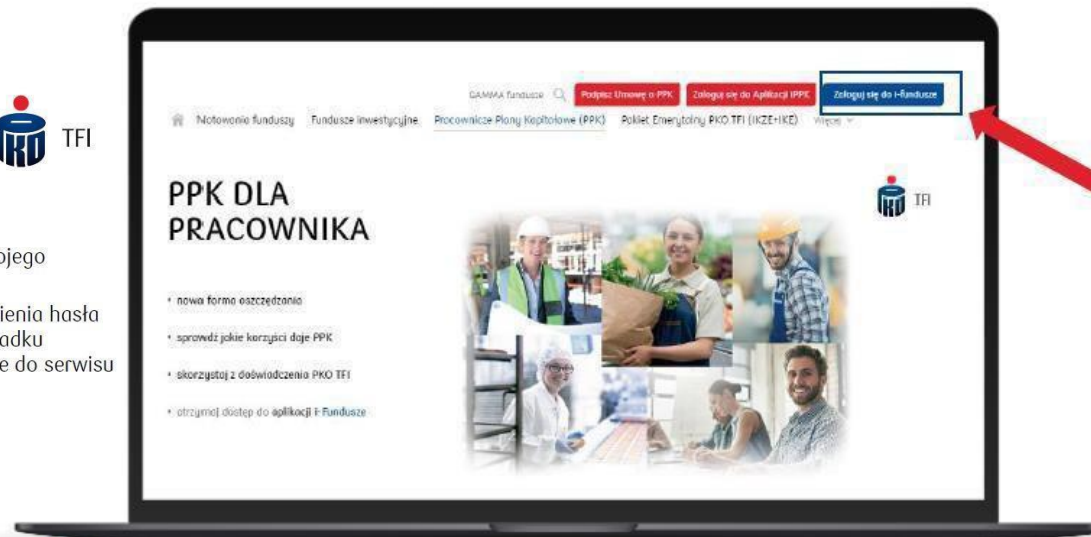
TFI

ojego

ienia hasła
adku
e do serwisu

GAMMA fundusze

Podpisz Umowę o PPK

Zaloguj się do Aplikacji PPK

Zaloguj się do i-Fundusze

Notowania funduszy

Fundusze inwestycyjne

Pracownicze Plany Kapitałowe (PPK)

Pakiet Emerytalny PKO TFI (IKZE+IKE)

Więcej

PPK DLA PRACOWNIKA

TFI

• nowa forma oszczędzania

• sprawdź jakie korzyści daje PPK

• skorzystaj z doświadczenia PKO TFI

• otrzymaj dostęp do aplikacji i-Fundusze